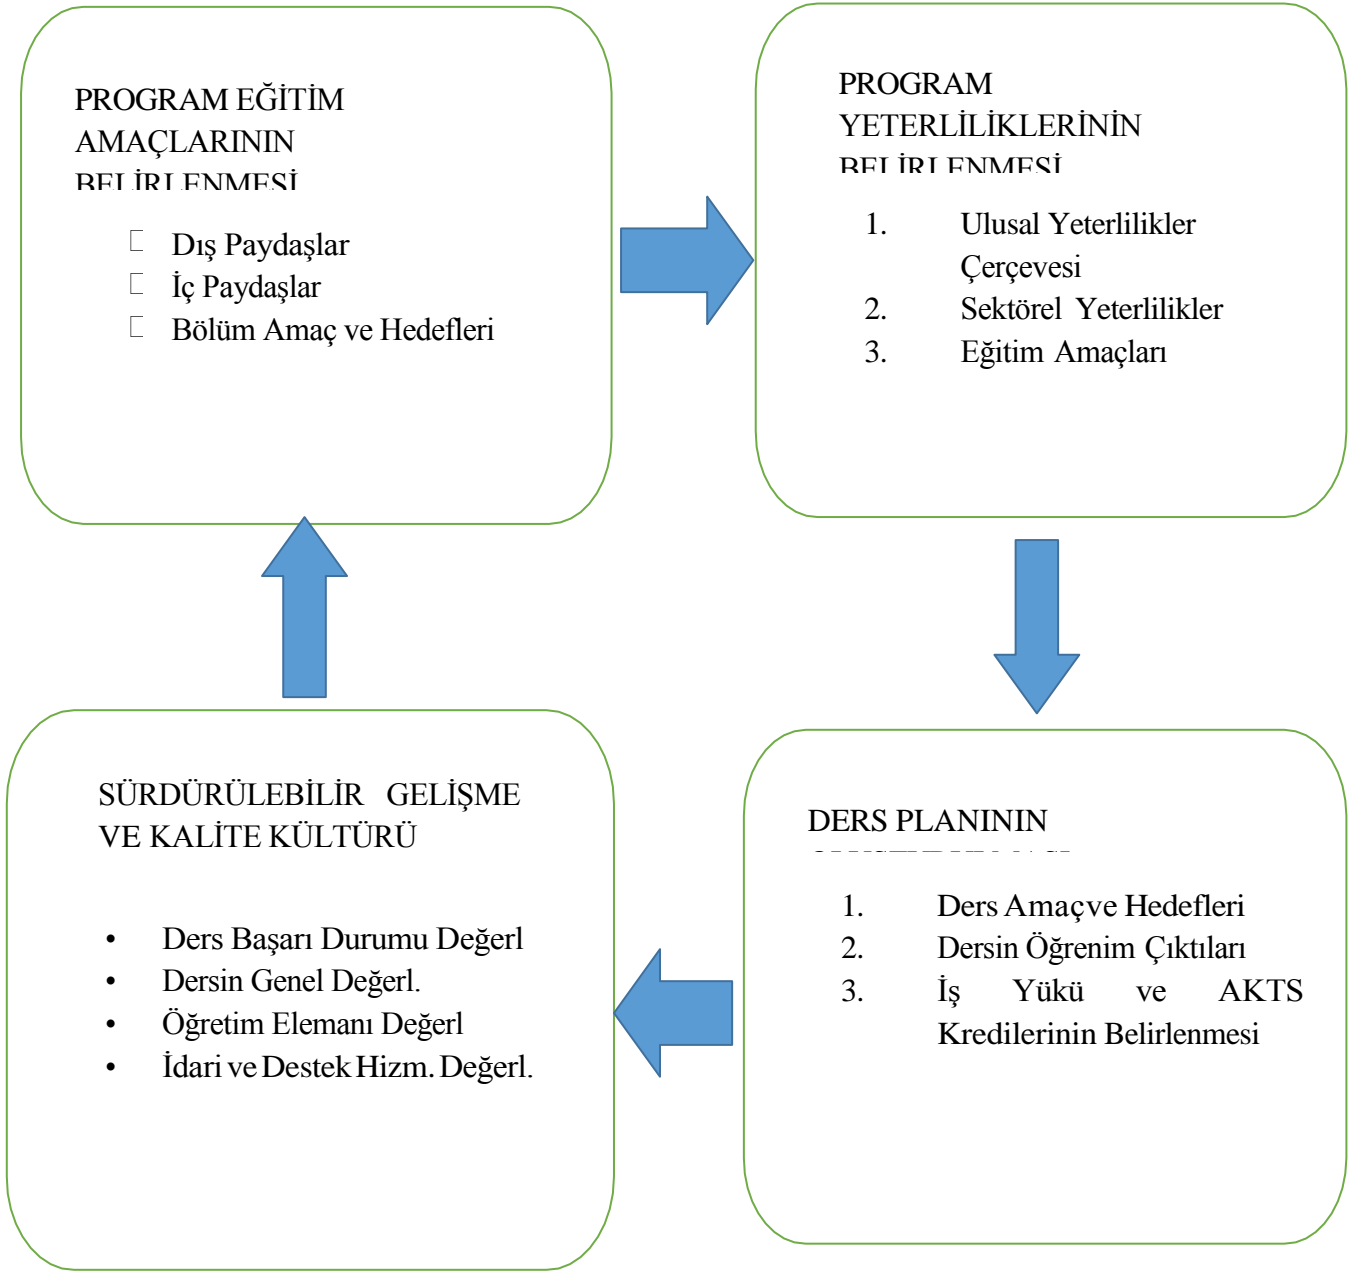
PROGRAM EĞİTİM AMAÇLARININ BELİRLENMESİ

Dış Paydaşlar
İç Paydaşlar
Bölüm Amaç ve Hedefleri

PROGRAM YETERLİLİKLERİNİN BELİRLENMESİ

1. Ulusal Yeterlilikler Çerçevesi
2. Sektörel Yeterlilikler
3. Eğitim Amaçları

SÜRDÜRÜLEBİLİR GELİŞME VE KALİTE KÜLTÜRÜ

• Ders Başarı Durumu Değerl
• Dersin Genel Değerl.
• Öğretim Elemanı Değerl
• İdari ve Destek Hizm. Değerl.

DERS PLANININ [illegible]

1. Ders Amaçve Hedefleri
2. Dersin Öğrenim Çıktıları
3. İş Yükü ve AKTS Kredilerinin Belirlenmesi